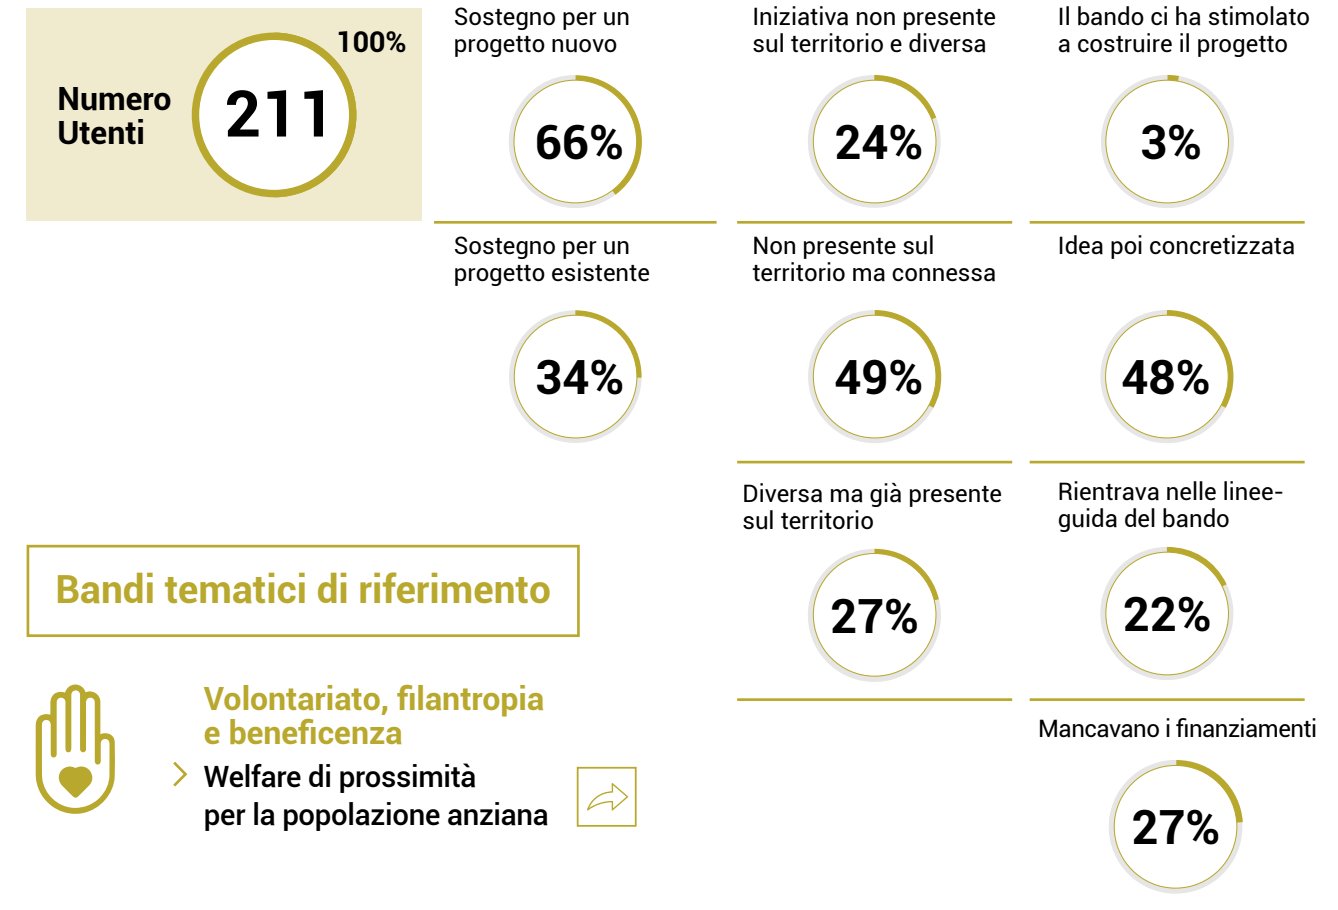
Numero Utenti

211

100%

Sostegno per un progetto nuovo

66%

Iniziativa non presente sul territorio e diversa

24%

Il bando ci ha stimolato a costruire il progetto

3%

Sostegno per un progetto esistente

34%

Non presente sul territorio ma connessa

49%

Idea poi concretizzata

48%

Diversa ma già presente sul territorio

27%

Rientrava nelle lineeguida del bando

22%

Mancavano i finanziamenti

27%

Bandi tematici di riferimento

Volontariato, filantropia e beneficenza

Welfare di prossimità per la popolazione anziana